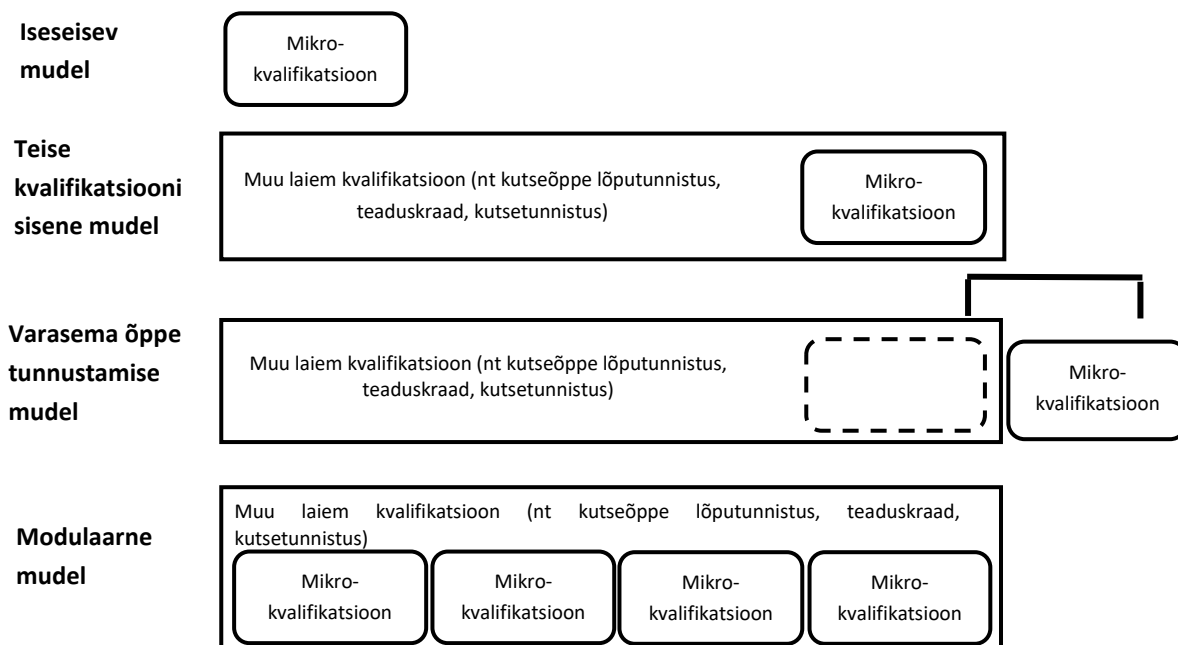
Iseseisev mudel

Mikro-kvalifikatsioon

Teise kvalifikatsiooni sisene mudel

Muu laiem kvalifikatsioon (nt kutseõppe lõputunnistus, teaduskraad, kutsetunnistus)

Mikro-kvalifikatsioon

Varasema õppe tunnustamise mudel

Muu laiem kvalifikatsioon (nt kutseõppe lõputunnistus, teaduskraad, kutsetunnistus)

Mikro-kvalifikatsioon

Modulaarne mudel

Muu laiem kvalifikatsioon (nt kutseõppe lõputunnistus, teaduskraad, kutsetunnistus)

Mikro-kvalifikatsioon

Mikro-kvalifikatsioon

Mikro-kvalifikatsioon

Mikro-kvalifikatsioon